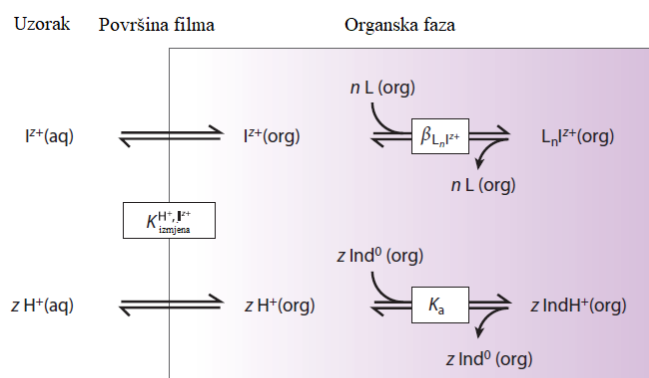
Uzorak   Površina filma   Organska faza

$n$ L (org)

$I^{z+}$(aq)   $I^{z+}$(org)   $\beta_{L_nI^{z+}}$   $L_nI^{z+}$(org)

$n$ L (org)

$K^{H^+, I^{z+}}_{izmjena}$

$z$ $Ind^0$ (org)

$z$ $H^+$(aq)   $z$ $H^+$(org)   $K_a$   $z$ $IndH^+$(org)

$z$ $Ind^0$ (org)